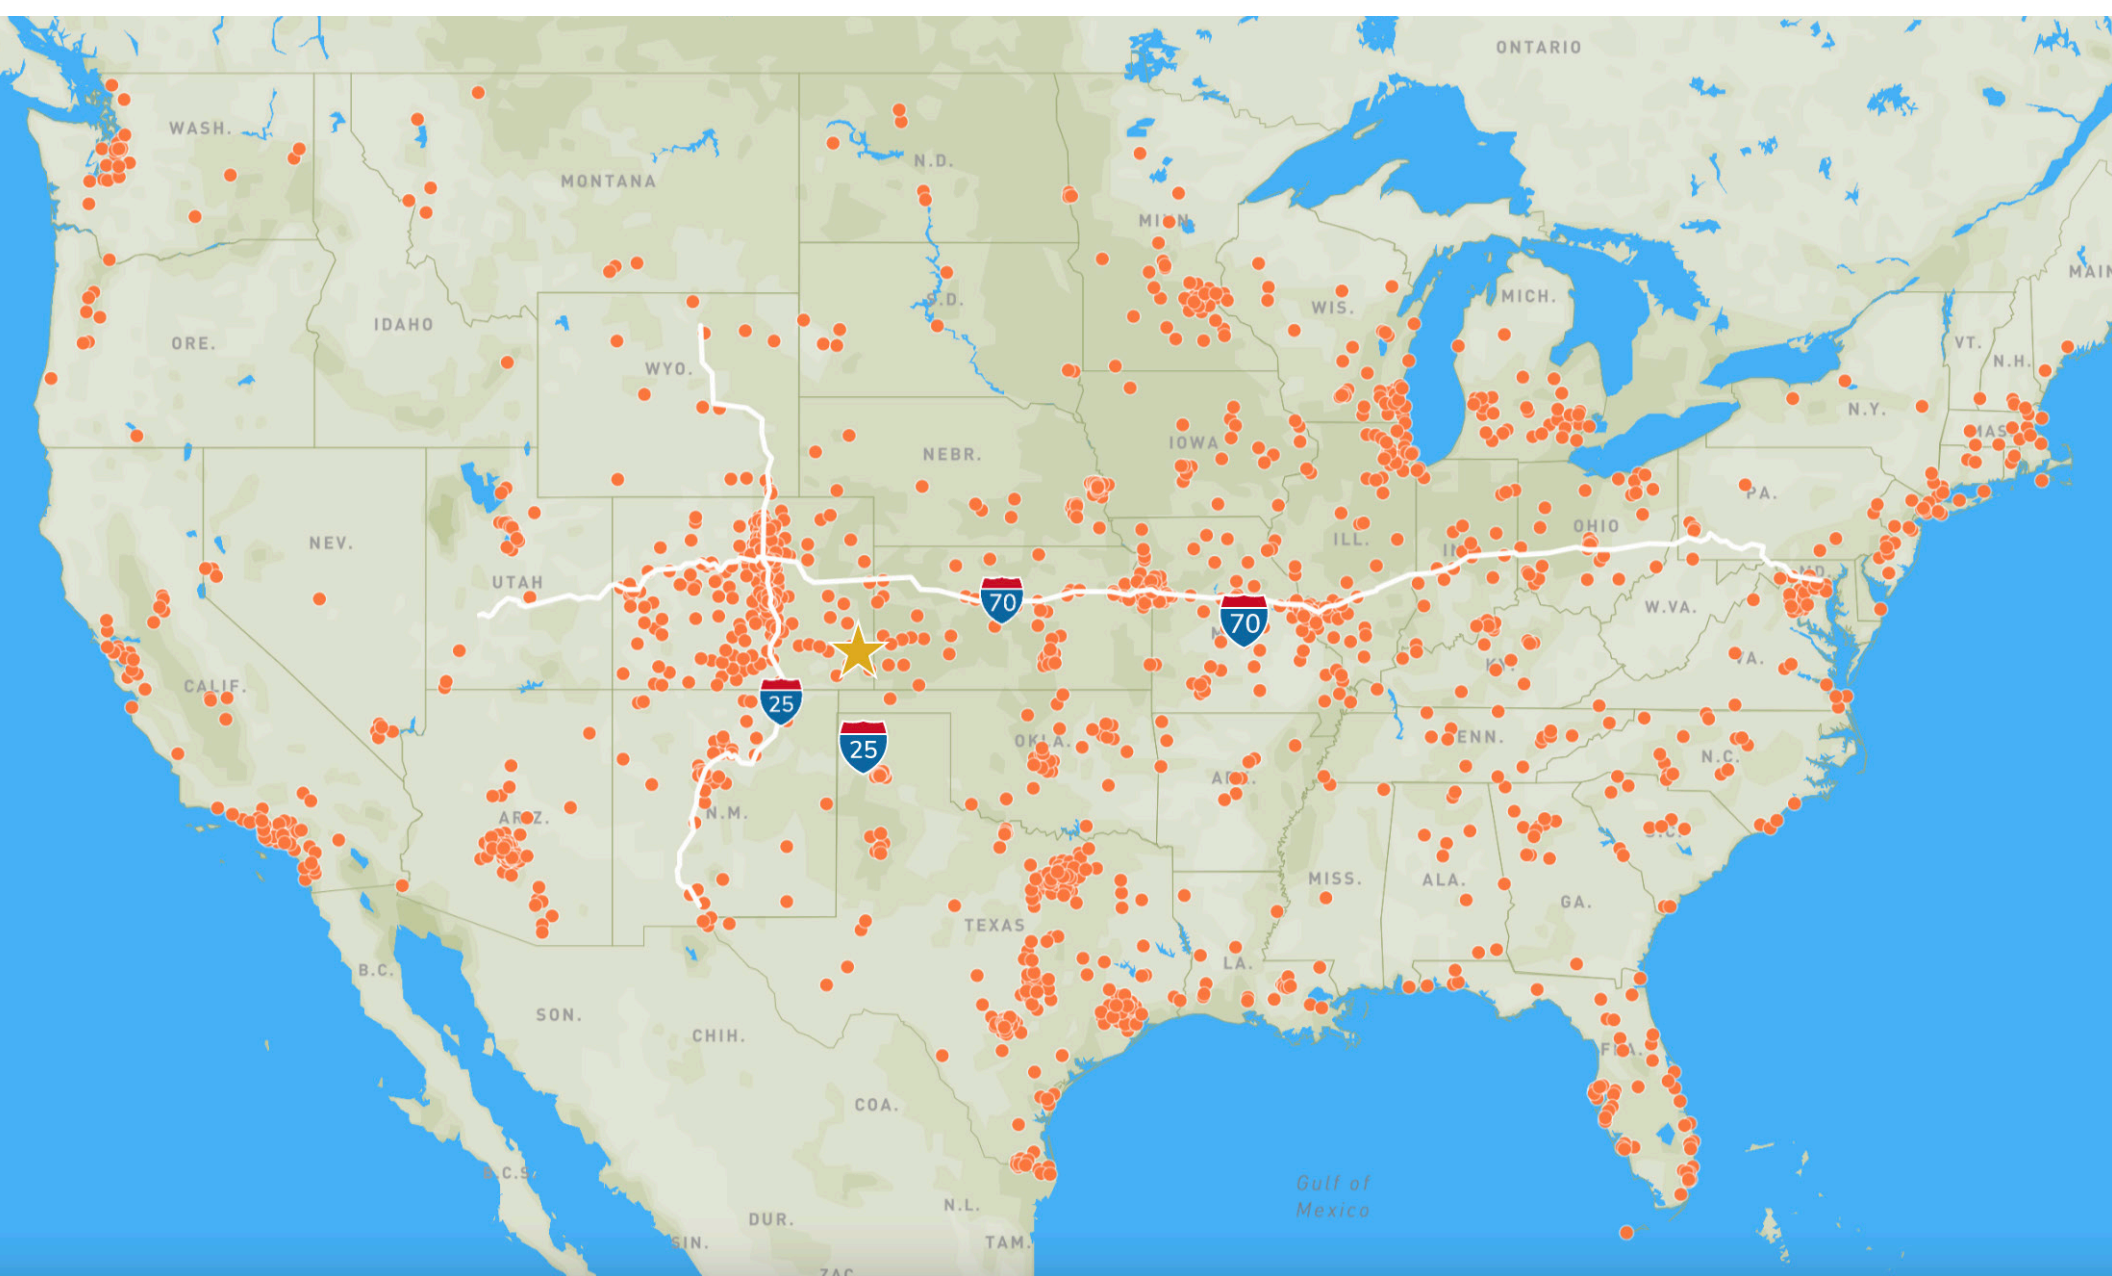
ONTARIO
WASH.
MONTANA
N.D.
MINN.
MAINE
IDAHO
S.D.
WIS.
MICH.
ORE.
WYO.
VT.
N.H.
N.Y.
MASS.
IOWA
NEBR.
PA.
NEV.
OHIO
ILL.
IND.
UTAH
MD.
70
70
W.VA.
VA.
CALIF.
25
KY.
25
TENN.
OKLA.
N.C.
ARK.
ARIZ.
N.M.
S.C.
MISS.
ALA.
GA.
TEXAS
LA.
B.C.
SON.
CHIH.
FLA.
COA.
B.C.S.
Gulf of Mexico
N.L.
DUR.
SIN.
TAM.
ZAC.